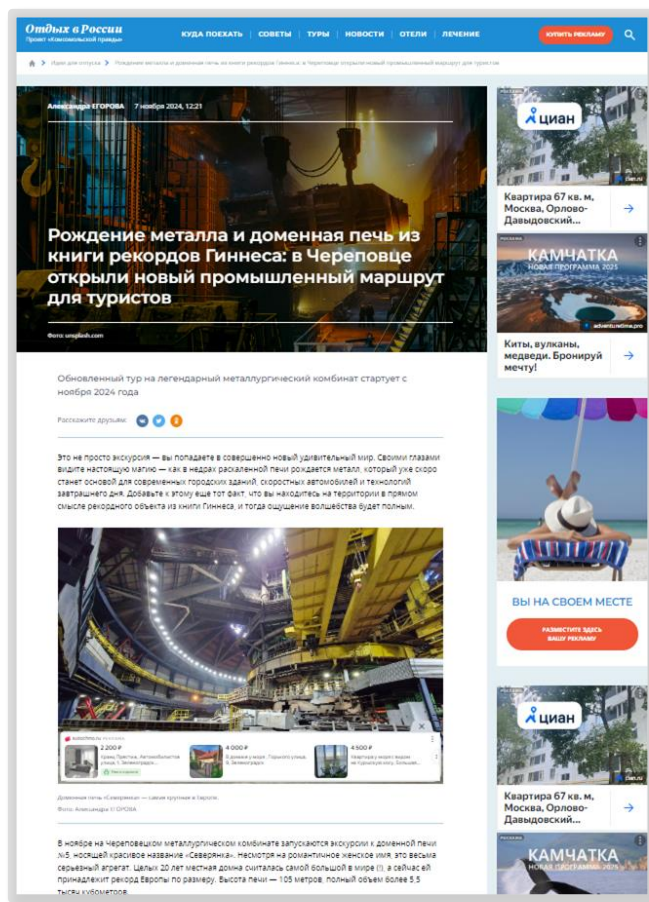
Отдых в России
Проект «Комсомольской правды»

КУДА ПОЕХАТЬ | СОВЕТЫ | ТУРЫ | НОВОСТИ | ОТЕЛИ | ЛЕЧЕНИЕ

КУПИТЬ РЕКЛАМУ

Идеи для отпуска > Рождение металла и доменная печь из книги рекордов Гиннеса: в Череповце открыли новый промышленный маршрут для туристов

Александра ЕГОРОВА 7 ноября 2024, 12:21

Рождение металла и доменная печь из книги рекордов Гиннеса: в Череповце открыли новый промышленный маршрут для туристов

Фото: unsplash.com

Обновленный тур на легендарный металлургический комбинат стартует с ноября 2024 года

Расскажите друзьям:

Это не просто экскурсия — вы попадаете в совершенно новый удивительный мир. Своими глазами видите настоящую магию — как в недрах раскаленной печи рождается металл, который уже скоро станет основой для современных городских зданий, скоростных автомобилей и технологий завтрашнего дня. Добавьте к этому еще тот факт, что вы находитесь на территории в прямом смысле рекордного объекта из книги Гиннеса, и тогда ощущение волшебства будет полным.

sutochno.ru
2 200 ₽
4 000 ₽
4 500 ₽

Доменная печь «Северянка» — самая крупная в Европе.
Фото: Александра ЕГОРОВА

В ноябре на Череповецком металлургическом комбинате запускаются экскурсии к доменной печи №5, носящей красивое название «Северянка». Несмотря на романтичное женское имя, это весьма серьезный агрегат. Целых 20 лет местная домна считалась самой большой в мире (!), а сейчас ей принадлежит рекорд Европы по размеру. Высота печи — 105 метров, полный объем более 5,5 тысяч кубометров.

циан
Квартира 67 кв. м, Москва, Орлово-Давыдовский...

КАМЧАТКА
НОВАЯ ПРОГРАММА 2025
adventuretime.pro
Киты, вулканы, медведи. Бронируй мечту!

ВЫ НА СВОЕМ МЕСТЕ
РАЗМЕСТИТЕ ЗДЕСЬ ВАШУ РЕКЛАМУ

циан
Квартира 67 кв. м, Москва, Орлово-Давыдовский...

КАМЧАТКА
НОВАЯ ПРОГРАММА 2025